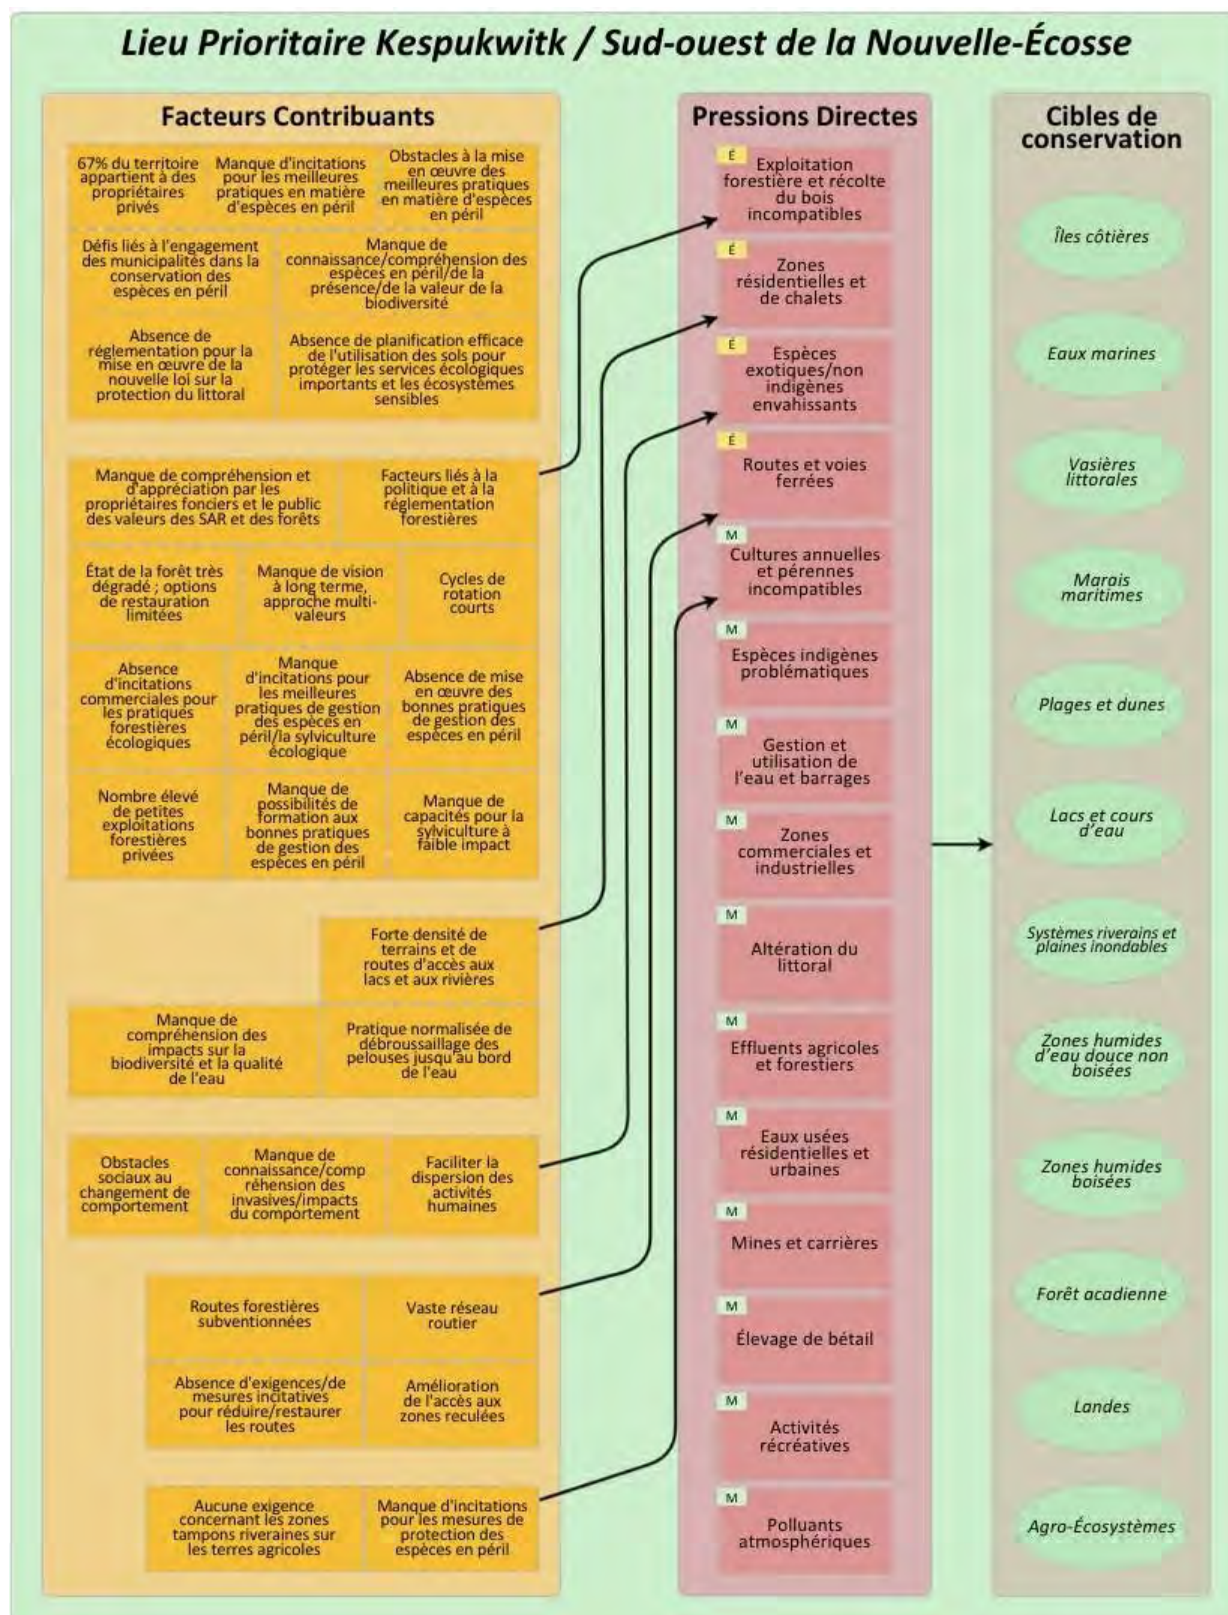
Lieu Prioritaire Kespukwitk / Sud-ouest de la Nouvelle-Écosse

Facteurs Contribuants

67% du territoire appartient à des propriétaires privés

Manque d'incitations pour les meilleures pratiques en matière d'espèces en péril

Obstacles à la mise en œuvre des meilleures pratiques en matière d'espèces en péril

Défis liés à l'engagement des municipalités dans la conservation des espèces en péril

Manque de connaissance/compréhension des espèces en péril/de la présence/de la valeur de la biodiversité

Absence de réglementation pour la mise en œuvre de la nouvelle loi sur la protection du littoral

Absence de planification efficace de l'utilisation des sols pour protéger les services écologiques importants et les écosystèmes sensibles

Manque de compréhension et d'appréciation par les propriétaires fonciers et le public des valeurs des SAR et des forêts

Facteurs liés à la politique et à la réglementation forestières

État de la forêt très dégradé ; options de restauration limitées

Manque de vision à long terme, approche multi-valeurs

Cycles de rotation courts

Absence d'incitations commerciales pour les pratiques forestières écologiques

Manque d'incitations pour les meilleures pratiques de gestion des espèces en péril/la sylviculture écologique

Absence de mise en œuvre des bonnes pratiques de gestion des espèces en péril

Nombre élevé de petites exploitations forestières privées

Manque de possibilités de formation aux bonnes pratiques de gestion des espèces en péril

Manque de capacités pour la sylviculture à faible impact

Forte densité de terrains et de routes d'accès aux lacs et aux rivières

Manque de compréhension des impacts sur la biodiversité et la qualité de l'eau

Pratique normalisée de débroussaillage des pelouses jusqu'au bord de l'eau

Obstacles sociaux au changement de comportement

Manque de connaissance/compréhension des invasives/impacts du comportement

Faciliter la dispersion des activités humaines

Routes forestières subventionnées

Vaste réseau routier

Absence d'exigences/de mesures incitatives pour réduire/restaurer les routes

Amélioration de l'accès aux zones reculées

Aucune exigence concernant les zones tampons riveraines sur les terres agricoles

Manque d'incitations pour les mesures de protection des espèces en péril

Pressions Directes

É Exploitation forestière et récolte du bois incompatibles

É Zones résidentielles et de chalets

É Espèces exotiques/non indigènes envahissants

É Routes et voies ferrées

M Cultures annuelles et pérennes incompatibles

M Espèces indigènes problématiques

M Gestion et utilisation de l'eau et barrages

M Zones commerciales et industrielles

M Altération du littoral

M Effluents agricoles et forestiers

M Eaux usées résidentielles et urbaines

M Mines et carrières

M Élevage de bétail

M Activités récréatives

M Polluants atmosphériques

Cibles de conservation

Îles côtières

Eaux marines

Vasières littorales

Marais maritimes

Plages et dunes

Lacs et cours d'eau

Systèmes riverains et plaines inondables

Zones humides d'eau douce non boisées

Zones humides boisées

Forêt acadienne

Landes

Agro-Écosystèmes